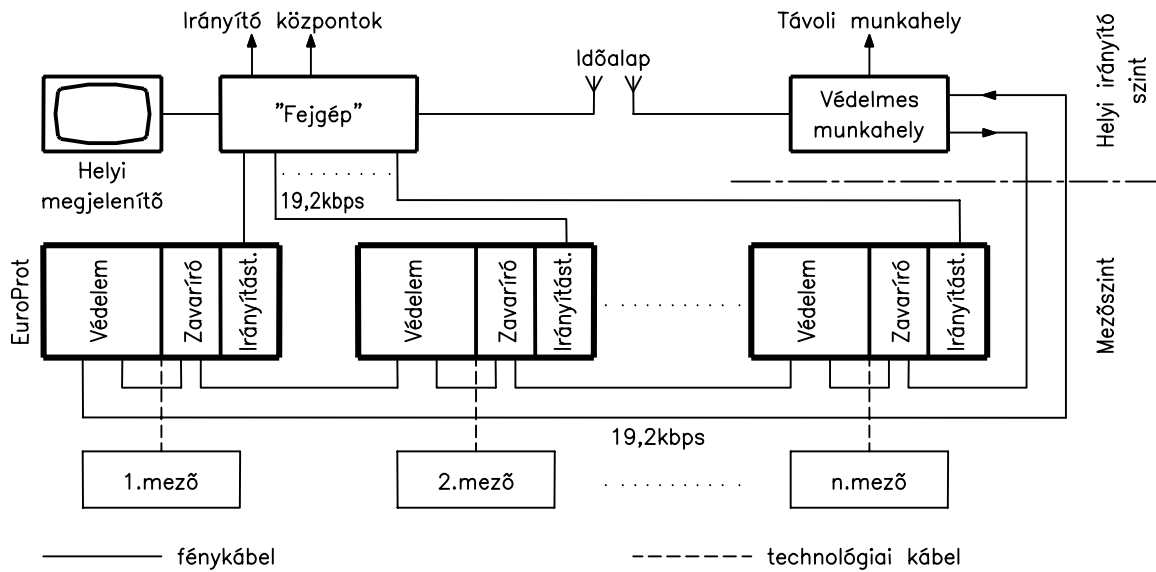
Irányító központok

Távoli munkahely

Időalap

Helyi irányító szint

"Fejgép"

Védelmes munkahely

Helyi megjelenítő

19,2kbps

EuroProt

Védelem

Zavaríró

Irányítást.

Védelem

Zavaríró

Irányítást.

Védelem

Zavaríró

Irányítást.

Mezőszint

19,2kbps

1.mező

2.mező

n.mező

fénykábel

technológiai kábel